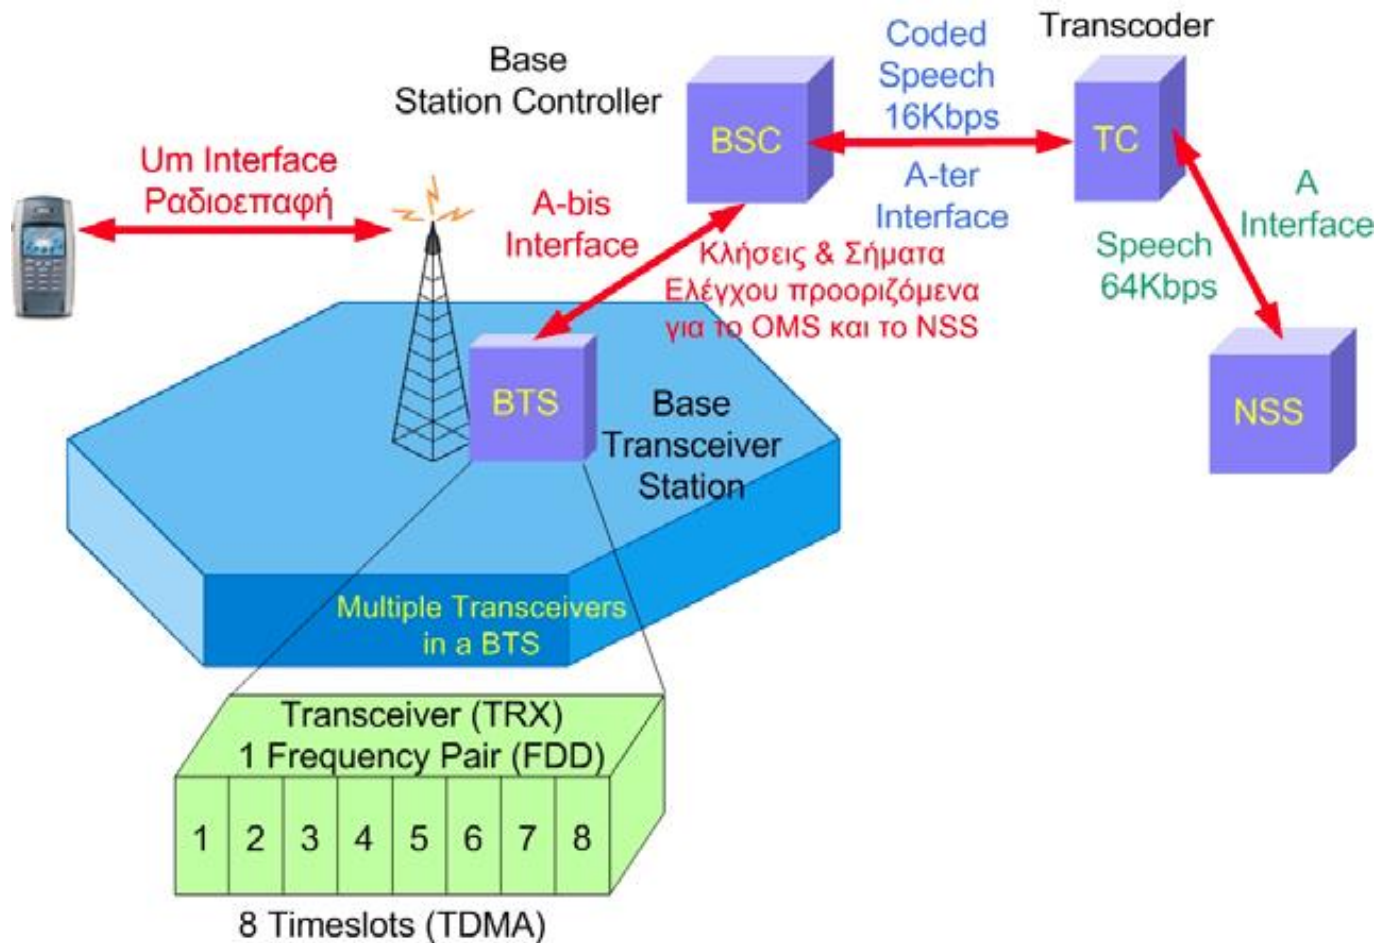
Base Station Controller

BSC

Coded Speech 16Kbps

Transcoder

TC

A-ter Interface

A Interface

Speech 64Kbps

Um Interface
Ραδιοεπαφή

A-bis Interface

Κλήσεις & Σήματα Ελέγχου προοριζόμενα για το OMS και το NSS

BTS

Base Transceiver Station

NSS

Multiple Transceivers in a BTS

Transceiver (TRX)
1 Frequency Pair (FDD)

| 1 | 2 | 3 | 4 | 5 | 6 | 7 | 8 |
|---|---|---|---|---|---|---|---|

8 Timeslots (TDMA)